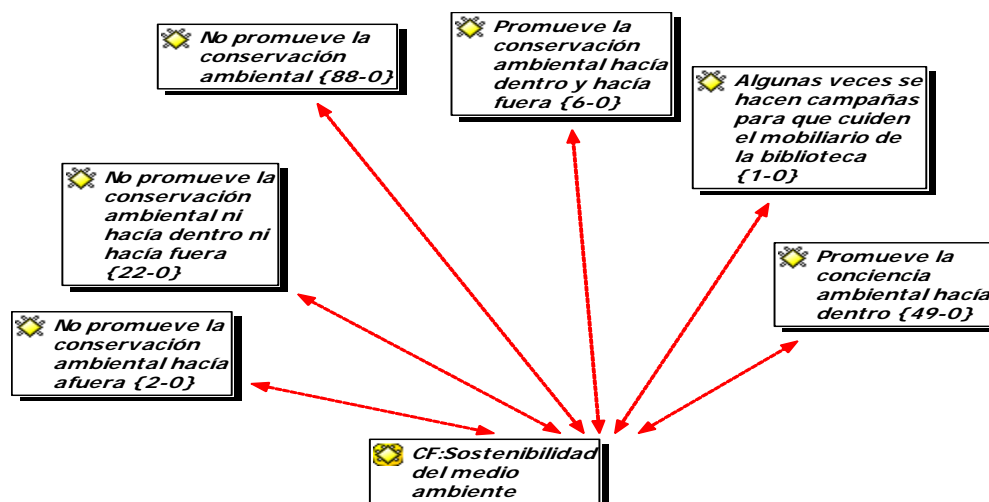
No promueve la conservación ambiental {88-0}

Promueve la conservación ambiental hacía dentro y hacía fuera {6-0}

Algunas veces se hacen campañas para que cuiden el mobiliario de la biblioteca {1-0}

No promueve la conservación ambiental ni hacía dentro ni hacía fuera {22-0}

Promueve la conciencia ambiental hacía dentro {49-0}

No promueve la conservación ambiental hacía afuera {2-0}

CF:Sostenibilidad del medio ambiente